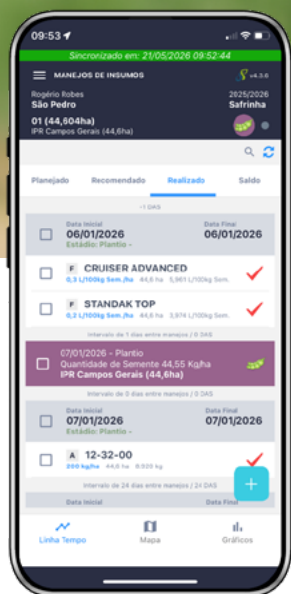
09:53

Sincronizado em: 21/05/2026 09:52:44

MANEJOS DE INSUMOS

v4.3.0

Rogério Robes
São Pedro

2025/2026
Safrinha

01 (44,604ha)
IPR Campos Gerais (44,6ha)

Planejado | Recomendado | Realizado | Saldo

-1 DAS

Data Inicial
06/01/2026
Estádio: Plantio -

Data Final
06/01/2026

F CRUISER ADVANCED
0,3 L/100kg Sem./ha 44,6 ha 5,961 L/100kg Sem.

F STANDAK TOP
0,3 L/100kg Sem./ha 44,6 ha 3,974 L/100kg Sem.

Intervalo de 1 dias entre manejos / 0 DAS

07/01/2026 - Plantio
Quantidade de Semente 44,55 Kg/ha
IPR Campos Gerais (44,6ha)

Intervalo de 0 dias entre manejos / 0 DAS

Data Inicial
07/01/2026
Estádio: Plantio -

Data Final
07/01/2026

A 12-32-00
200 kg/ha 44,6 ha 8.920 kg

Intervalo de 24 dias entre manejos / 24 DAS

Data Inicial

Data Final

Linha Tempo | Mapa | Gráficos